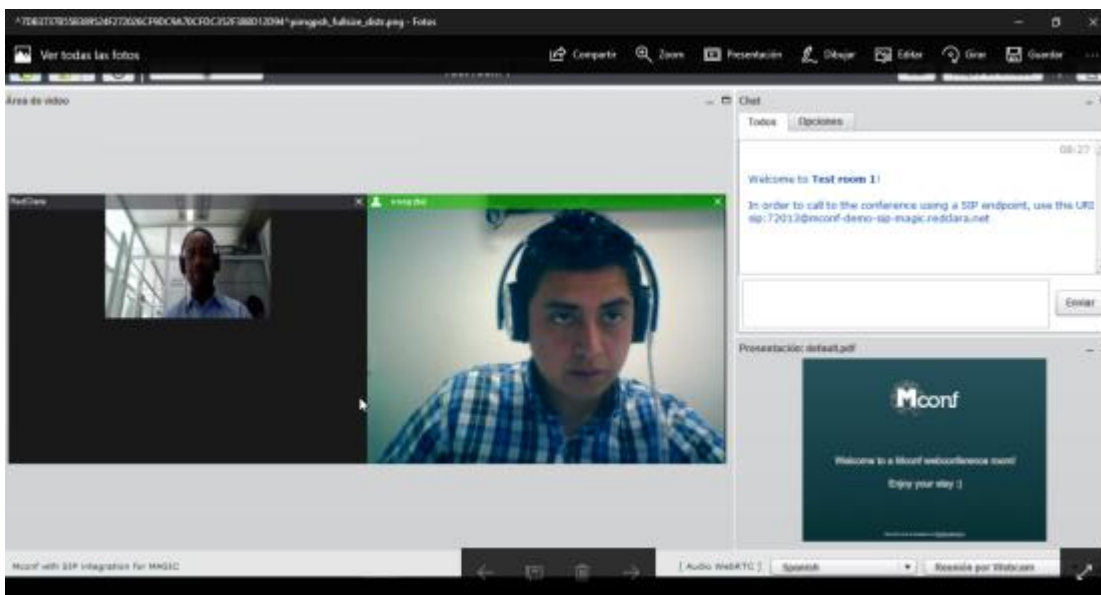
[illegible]_fullsize_distr.png - Fotos

Ver todas las fotos

Compartir Zoom Presentación Dibujar Editar Girar Guardar ...

Área de video

Chat

Todos Opciones

08:27

Welcome to Test room 1!

In order to call to the conference using a SIP endpoint, use the URI sip:72013@mconf-demo-sip-magic.reddara.net

Enviar

RedClara

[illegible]

Presentación: default.pdf

Mconf

Welcome to a Mconf webconference room!

Enjoy your stay :)

Mconf with SIP integration for MAGIC

[ Audio WebRTC ] Spanish Reunión por Webcam